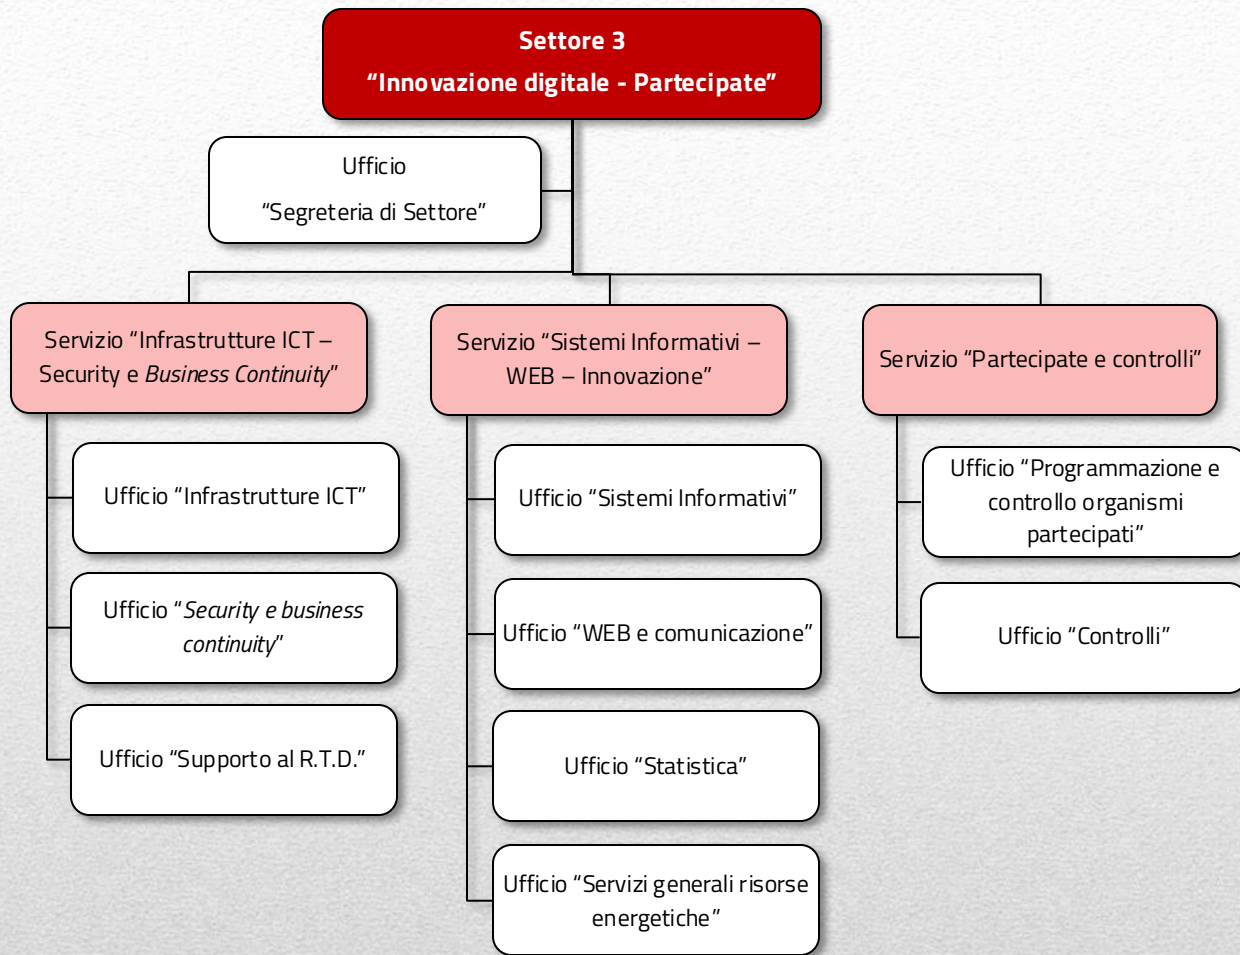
Settore 3
“Innovazione digitale - Partecipate”

Ufficio
“Segreteria di Settore”

Servizio “Infrastrutture ICT – Security e *Business Continuity*”

Ufficio “Infrastrutture ICT”

Ufficio “*Security e business continuity*”

Ufficio “Supporto al R.T.D.”

Servizio “Sistemi Informativi – WEB – Innovazione”

Ufficio “Sistemi Informativi”

Ufficio “WEB e comunicazione”

Ufficio “Statistica”

Ufficio “Servizi generali risorse energetiche”

Servizio “Partecipate e controlli”

Ufficio “Programmazione e controllo organismi partecipati”

Ufficio “Controlli”